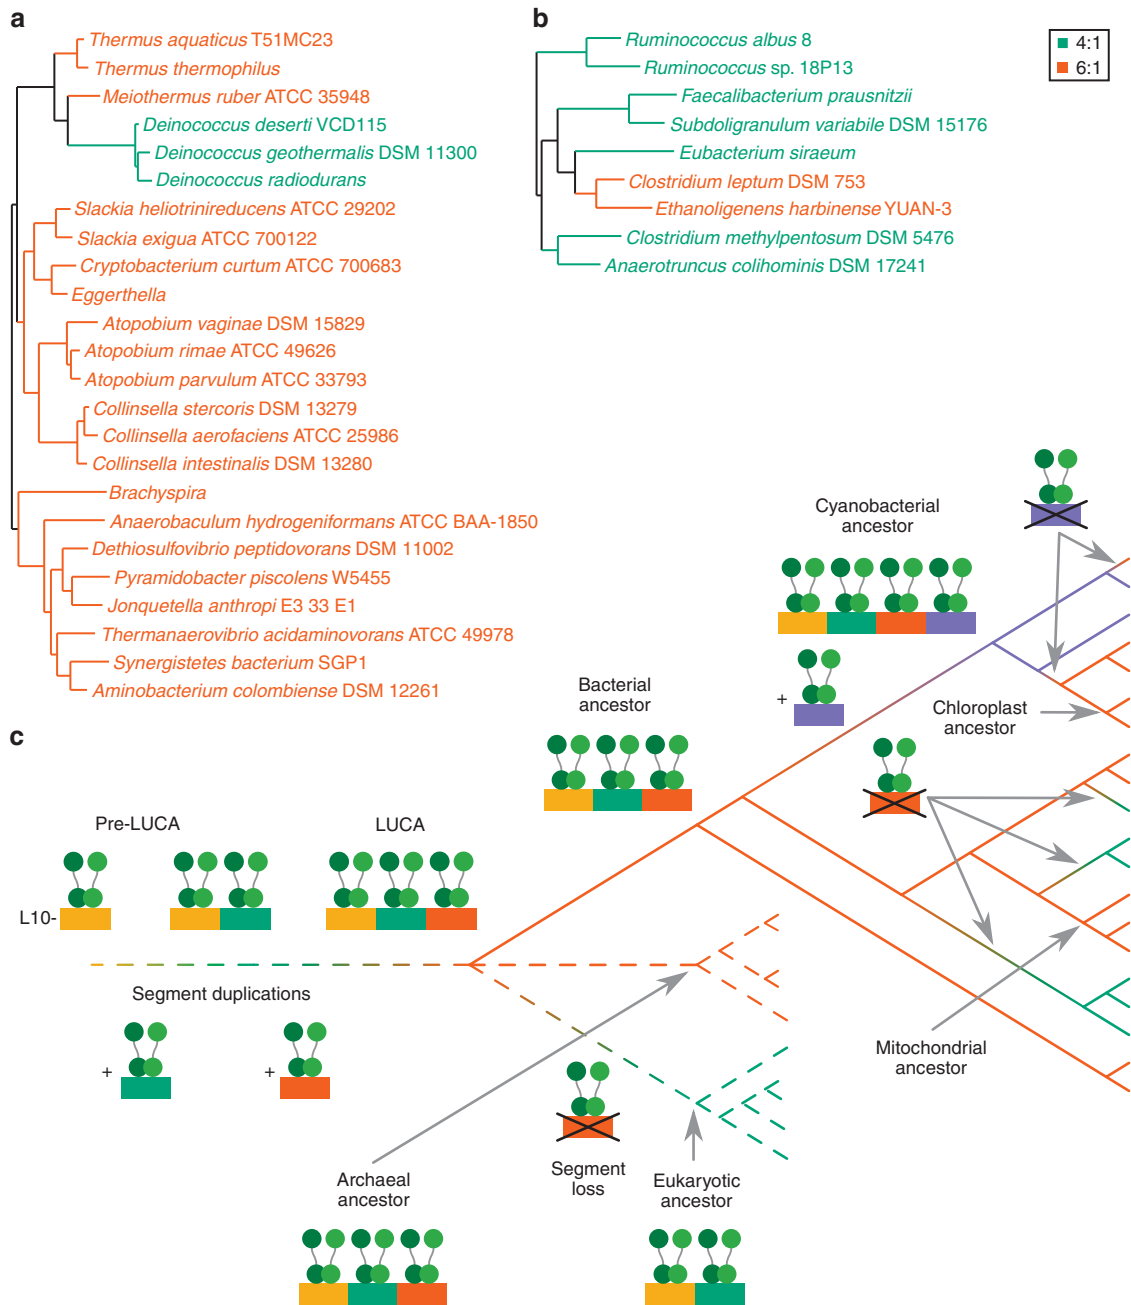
a

Thermus aquaticus T51MC23
Thermus thermophilus
Meiothermus ruber ATCC 35948
Deinococcus deserti VCD115
Deinococcus geothermalis DSM 11300
Deinococcus radiodurans
Slackia heliotrinireducens ATCC 29202
Slackia exigua ATCC 700122
Cryptobacterium curtum ATCC 700683
Eggerthella
Atopobium vaginae DSM 15829
Atopobium rimae ATCC 49626
Atopobium parvulum ATCC 33793
Collinsella stercoris DSM 13279
Collinsella aerofaciens ATCC 25986
Collinsella intestinalis DSM 13280
Brachyspira
Anaerobaculum hydrogeniformans ATCC BAA-1850
Dethiosulfovibrio peptidovorans DSM 11002
Pyramidobacter piscolens W5455
Jonquetella anthropi E3 33 E1
Thermanaerovibrio acidaminovorans ATCC 49978
Synergistetes bacterium SGP1
Aminobacterium colombiense DSM 12261

b

Ruminococcus albus 8
Ruminococcus sp. 18P13
Faecalibacterium prausnitzii
Subdoligranulum variabile DSM 15176
Eubacterium siraeum
Clostridium leptum DSM 753
Ethanoligenens harbinense YUAN-3
Clostridium methylpentosum DSM 5476
Anaerotruncus colihominis DSM 17241

4:1
6:1

c

Cyanobacterial ancestor

+

Chloroplast ancestor

Bacterial ancestor

Pre-LUCA

LUCA

L10-

Segment duplications

+

+

Mitochondrial ancestor

Archaeal ancestor

Segment loss

Eukaryotic ancestor